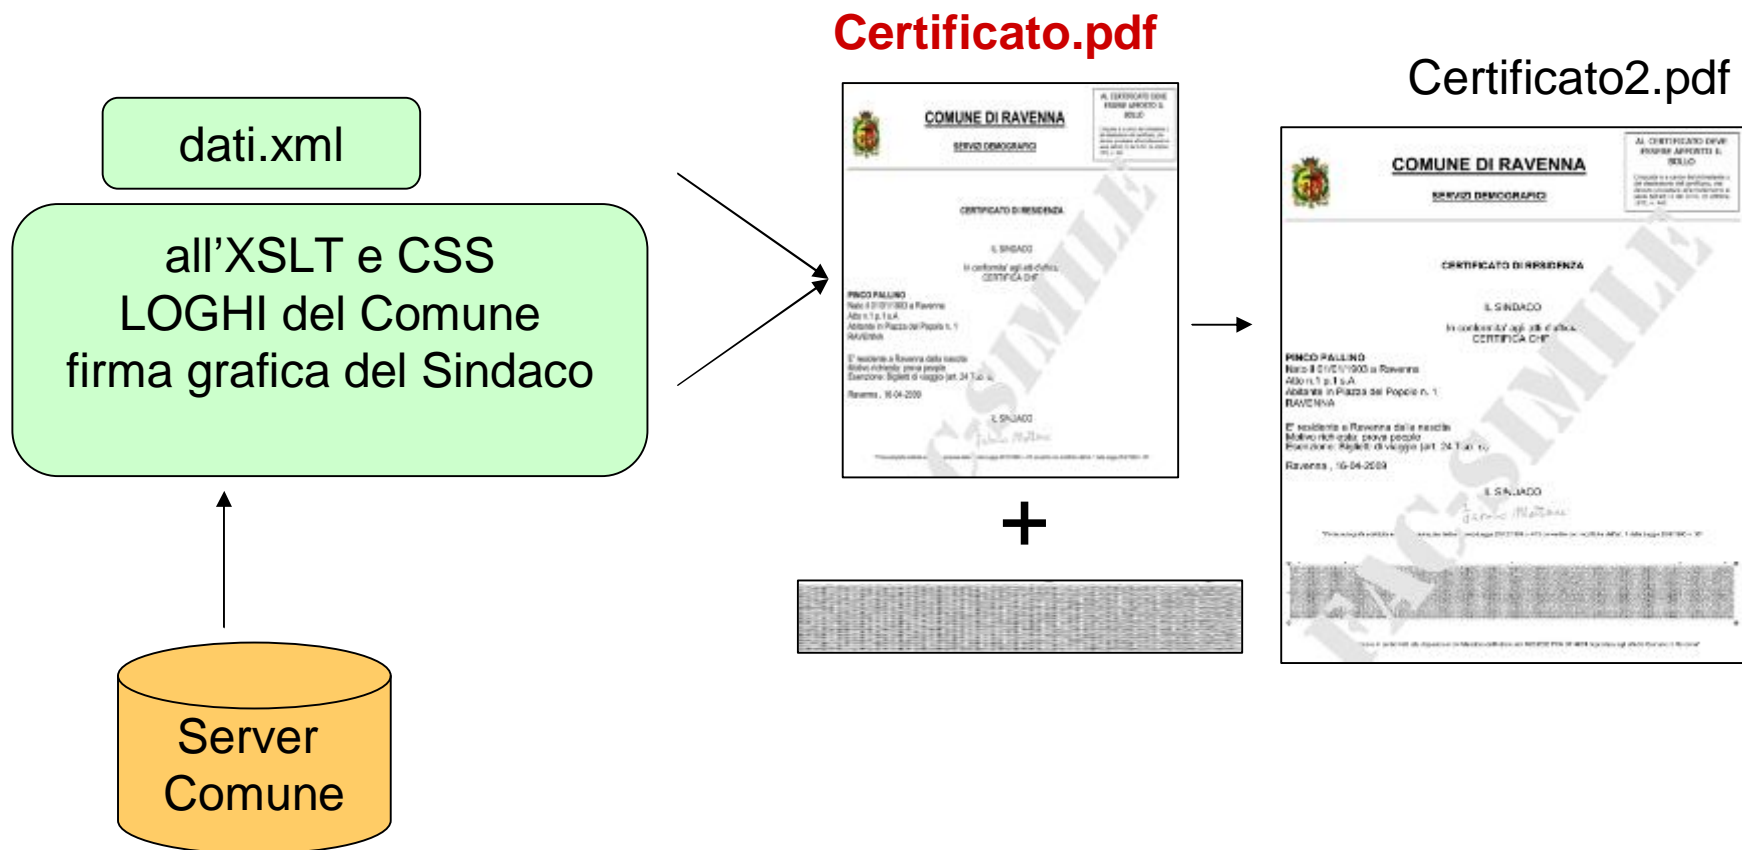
dati.xml

all'XSLT e CSS
LOGHI del Comune
firma grafica del Sindaco

Server
Comune

Certificato.pdf

COMUNE DI RAVENNA
SERVIZI DEMOGRAFICI
AL CERTIFICATO DEVE ESSERE APPOSTO IL BOLLO
CERTIFICATO DI RESIDENZA
IL SINDACO
In conformita' agli atti d'ufficio
CERTIFICA CHE
PINCO PALLINO
Nato il 01/01/1900 a Ravenna
Atto n.1 p.1 s.A
Abitante in Piazza del Popolo n. 1
RAVENNA
E' residente a Ravenna dalla nascita
Motivo richiesta: prova popolo
Esenzione: Biglietti di viaggio (art. 24 Tab. a)
Ravenna, 16-04-2009
IL SINDACO
FAC-SIMILE

+

Certificato2.pdf

COMUNE DI RAVENNA
SERVIZI DEMOGRAFICI
AL CERTIFICATO DEVE ESSERE APPOSTO IL BOLLO
CERTIFICATO DI RESIDENZA
IL SINDACO
In conformita' agli atti d'ufficio
CERTIFICA CHE
PINCO PALLINO
Nato il 01/01/1900 a Ravenna
Atto n.1 p.1 s.A
Abitante in Piazza del Popolo n. 1
RAVENNA
E' residente a Ravenna dalla nascita
Motivo richiesta: prova popolo
Esenzione: Biglietti di viaggio (art. 24 Tab. a)
Ravenna, 16-04-2009
IL SINDACO
FAC-SIMILE